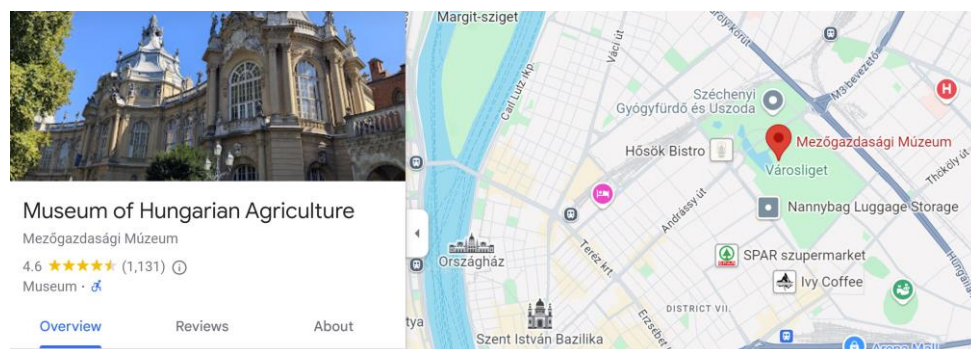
Museum of Hungarian Agriculture
Mezőgazdasági Múzeum
4.6 ★★★★★ (1,131) ⓘ
Museum · ♿

Overview
Reviews
About

Margit-sziget
Váci út
Carl Lutz rkp.
Széchenyi Gyógyfürdő és Uszoda
M3 bevezető
Mezőgazdasági Múzeum
Hősök Bistro
Városliget
Thököly út
Andrássy út
Nannybag Luggage Storage
Országház
Teréz krt.
SPAR szupermarket
Ivy Coffee
DISTRICT VII.
tya
Szent István Bazilika
Erzsébet
Hungária
Aréna Mall